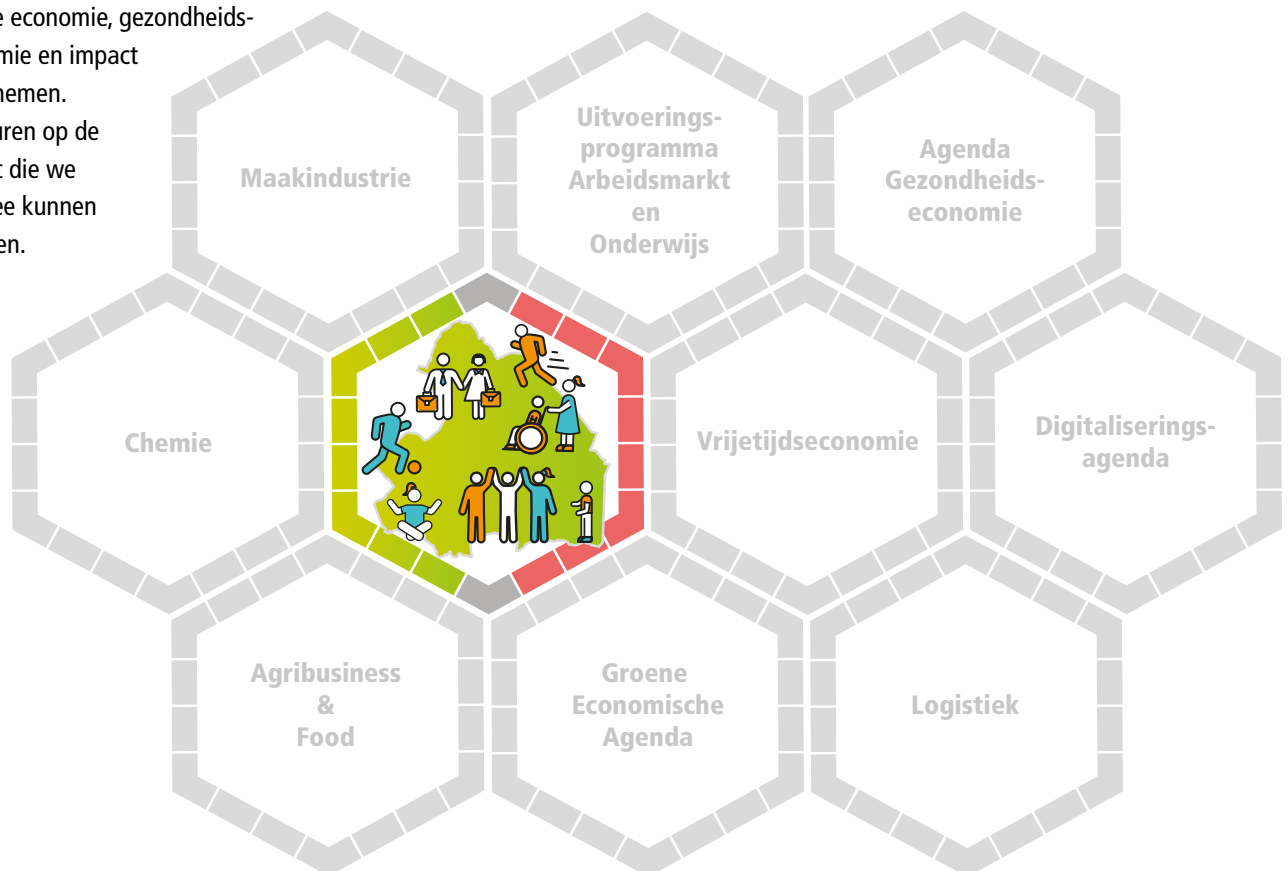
e economie, gezondheidsmie en impact nemen. uren op de t die we ee kunnen en.

Maakindustrie

Uitvoeringsprogramma Arbeidsmarkt en Onderwijs

Agenda Gezondheidseconomie

Chemie

Vrijetijdseconomie

Digitaliseringsagenda

Agribusiness & Food

Groene Economische Agenda

Logistiek